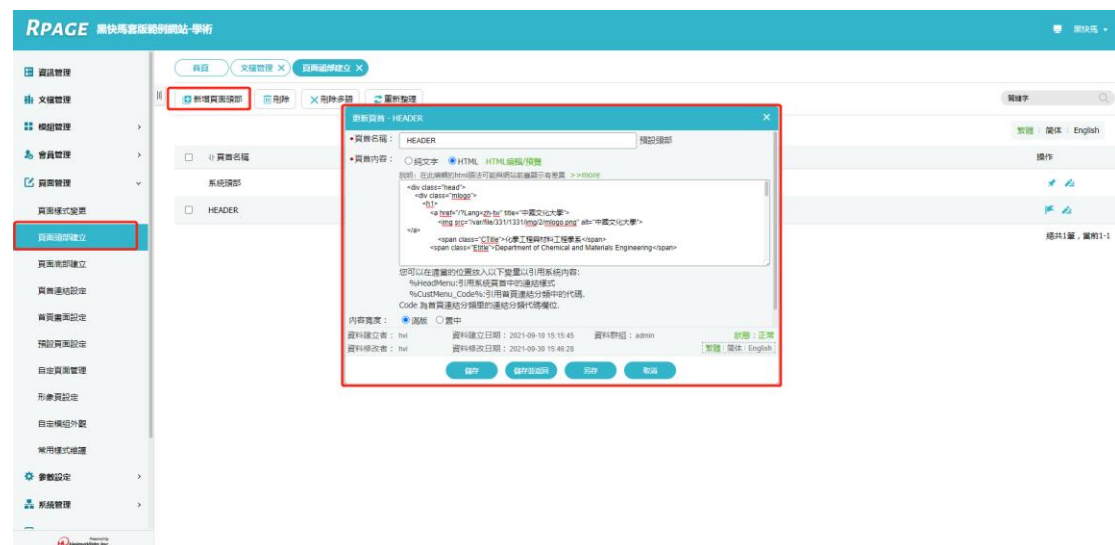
RPAGE 黑快馬套版範例網站-學術

黑快馬

資訊管理
文檔管理
模組管理
會員管理
頁面管理
頁面樣式變更
頁面頭部建立
頁面底部建立
頁首連結設定
首頁畫面設定
預設頁面設定
自定頁面管理
形象頁設定
自定模組外觀
常用樣式維護
參數設定
系統管理

首頁 文檔管理 × 頁面頭部建立 ×

新增頁面頭部 刪除 刪除多語 重新整理

關鍵字

繁體 | 簡体 | English

頁首名稱
操作
系統頭部
HEADER

總共1筆，當前1-1

更新資料 - HEADER

•頁首名稱： HEADER 預設頭部

•頁首內容： 純文字 HTML HTML編輯/預覽

說明：在此編輯的html語法可能與網站前臺顯示有差異 >>more

<div class="head">
<div class="mlogo">
<h1>
<a href="/?Lang=zh-tw" title="中國文化大學">
<img src="/var/file/331/1331/img/2/mlogo.png" alt="中國文化大學">
</a>
<span class="CTitle">化學工程與材料工程學系</span>
<span class="ETitle">Department of Chemical and Materials Engineering</span>

您可以在適當的位置放入以下變量以引用系統內容:
%HeadMenu:引用系統頁首中的連結樣式
%CustMenu_Code%:引用首頁連結分類中的代碼.
Code 為首頁連結分類裡的連結分類代碼欄位.

內容寬度： 滿版 置中

資料建立者：hvi 資料建立日期：2021-09-18 15:15:45 資料群組：admin 狀態：正常
資料修改者：hvi 資料修改日期：2021-09-30 15:46:28 繁體 簡体 English

儲存 儲存並返回 另存 取消